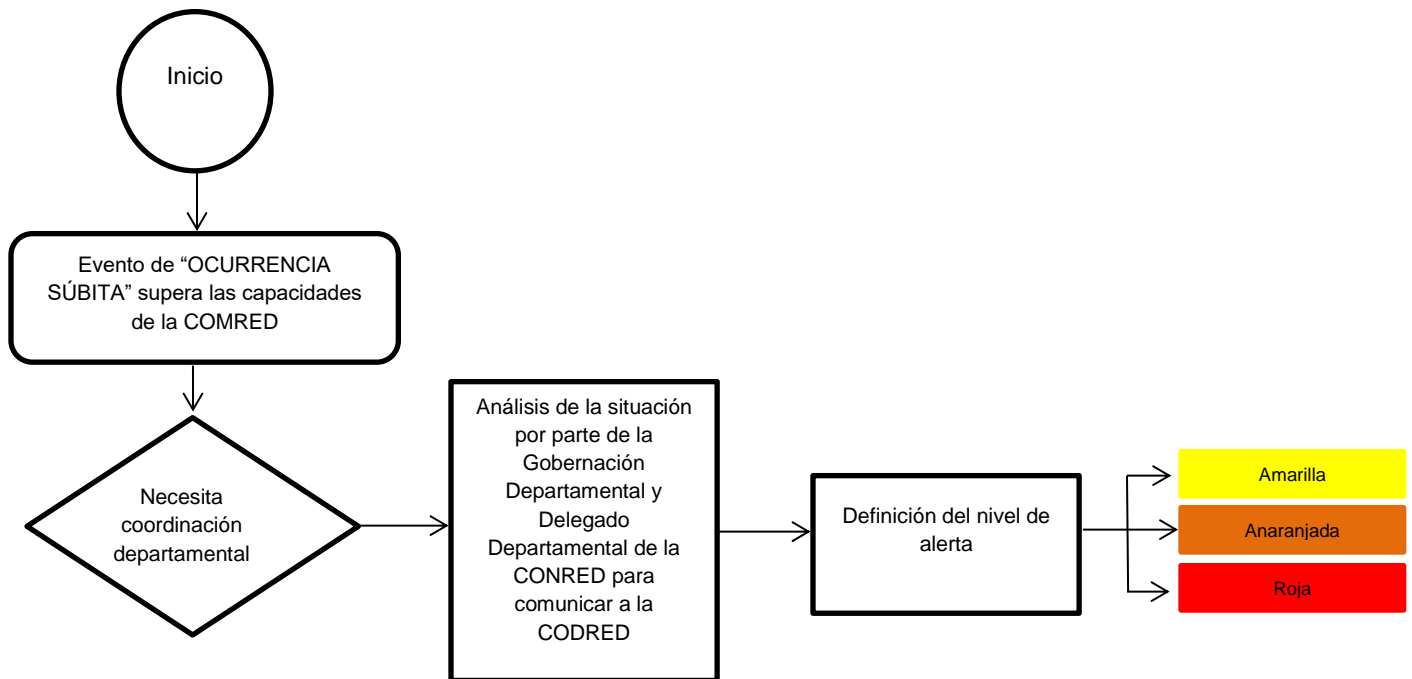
Inicio

Evento de “OCURRENCIA SÚBITA” supera las capacidades de la COMRED

Necesita coordinación departamental

Análisis de la situación por parte de la Gobernación Departamental y Delegado Departamental de la CONRED para comunicar a la CODRED

Definición del nivel de alerta

Amarilla

Anaranjada

Roja